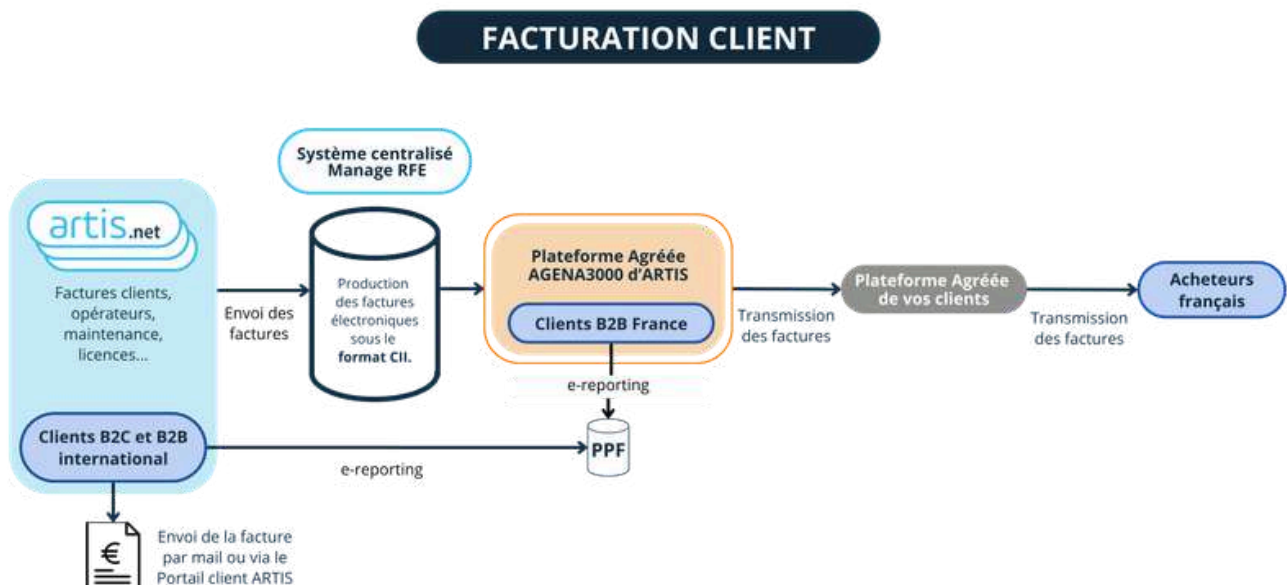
FACTURATION CLIENT

Système centralisé Manage RFE

artis.net

Factures clients, opérateurs, maintenance, licences...

Envoi des factures

Production des factures électroniques sous le format CII.

Plateforme Agréée AGENA3000 d'ARTIS

Clients B2B France

Transmission des factures

Plateforme Agréée de vos clients

Transmission des factures

Acheteurs français

e-reporting

Clients B2C et B2B international

e-reporting

PPF

€

Envoi de la facture par mail ou via le Portail client ARTIS